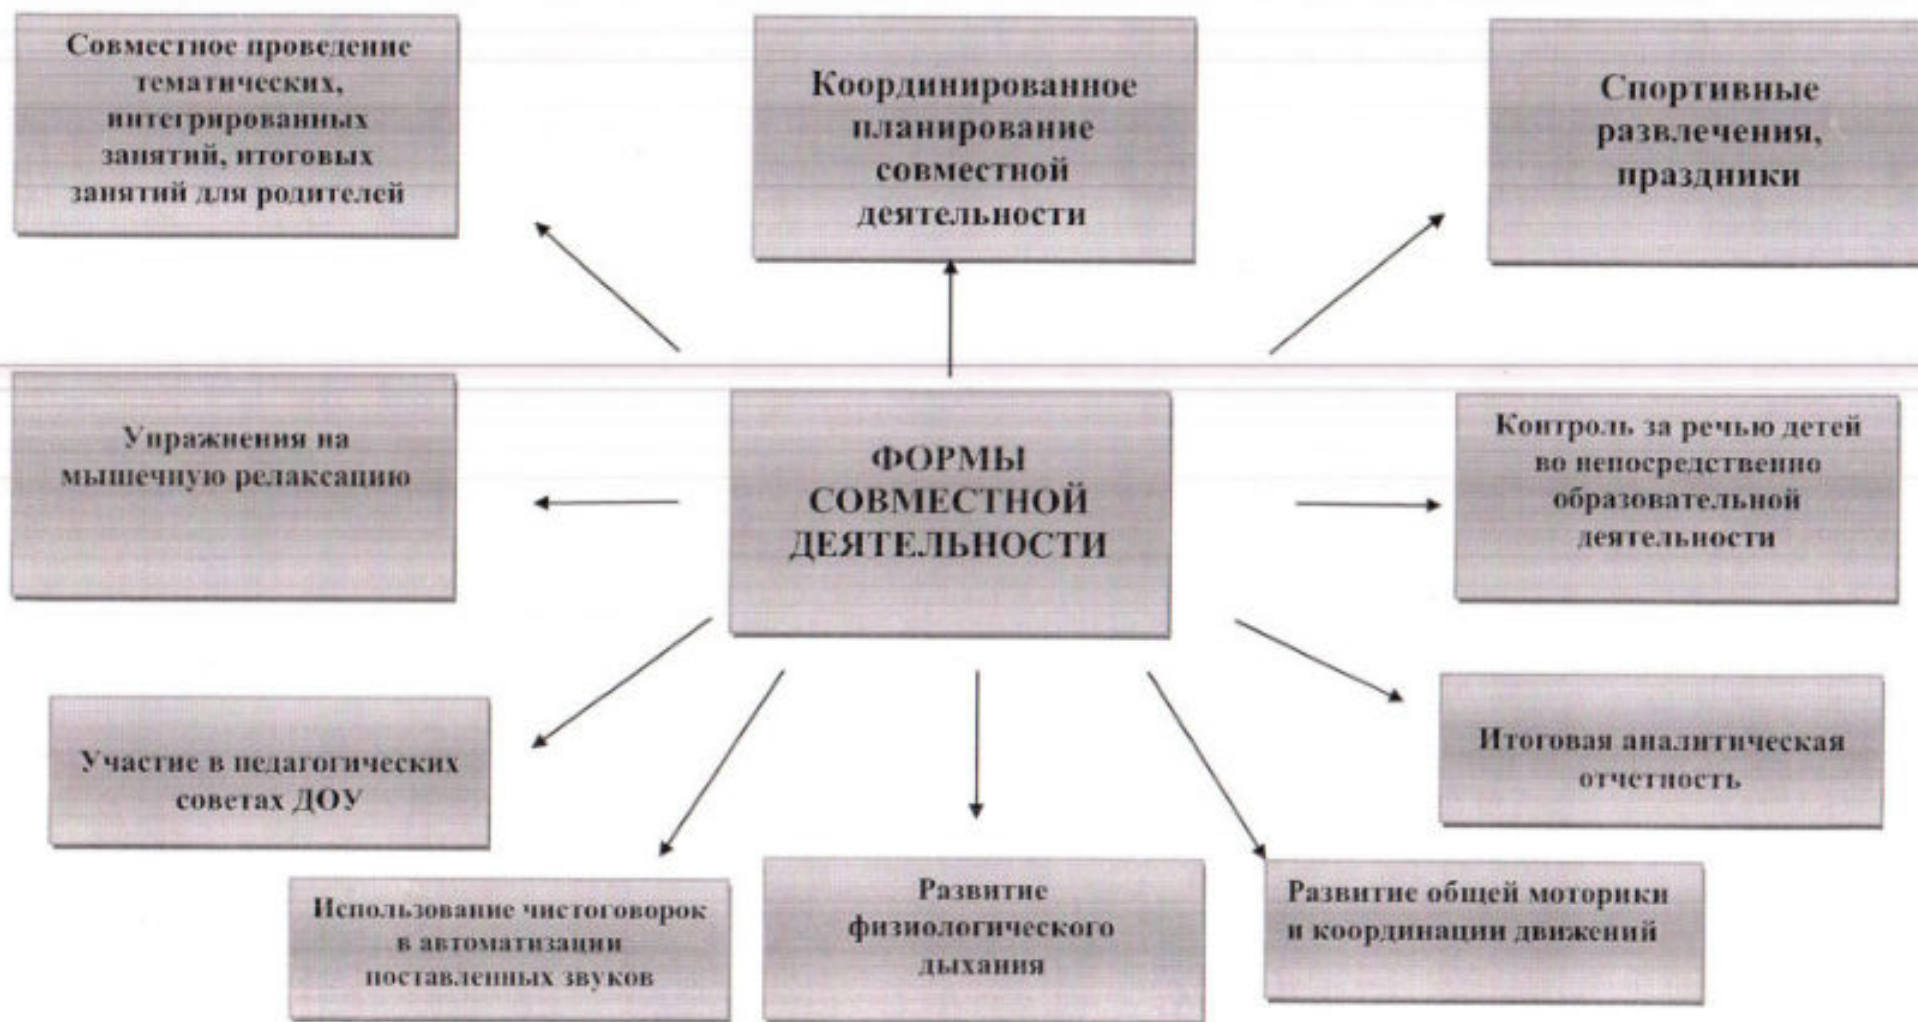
Совместное проведение тематических, интегрированных занятий, итоговых занятий для родителей

Координированное планирование совместной деятельности

Спортивные развлечения, праздники

Упражнения на мышечную релаксацию

ФОРМЫ СОВМЕСТНОЙ ДЕЯТЕЛЬНОСТИ

Контроль за речью детей во непосредственно образовательной деятельности

Участие в педагогических советах ДОУ

Итоговая аналитическая отчетность

Использование чистоговорок в автоматизации поставленных звуков

Развитие физиологического дыхания

Развитие общей моторики и координации движений